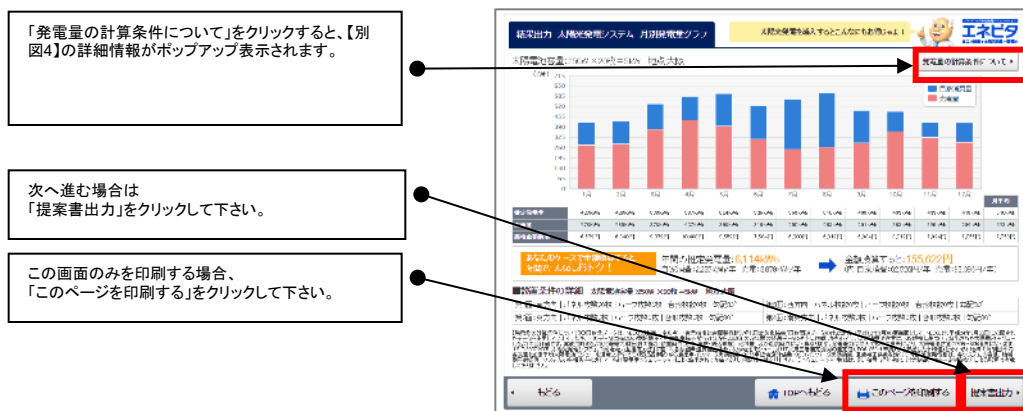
「発電量の計算条件について」をクリックすると、【別図4】の詳細情報がポップアップ表示されます。

次へ進む場合は
「提案書出力」をクリックして下さい。

この画面のみを印刷する場合、
「このページを印刷する」をクリックして下さい。

結果出力 太陽光発電システム 月別発電量グラフ

太陽光発電を導入するとこんなにもお得ショ！

エネピタ

発電量の計算条件について ▸

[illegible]

(kWh)

1月 2月 3月 4月 5月 6月 7月 8月 9月 10月 11月 12月

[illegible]

あなたのケースで年間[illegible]

年間の推定発電量：6,114kWh

金額換算すると：155,622円

■設置条件の詳細 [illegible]

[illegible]

◂ もどる

TOPへもどる

このページを印刷する

提案書出力 ▸